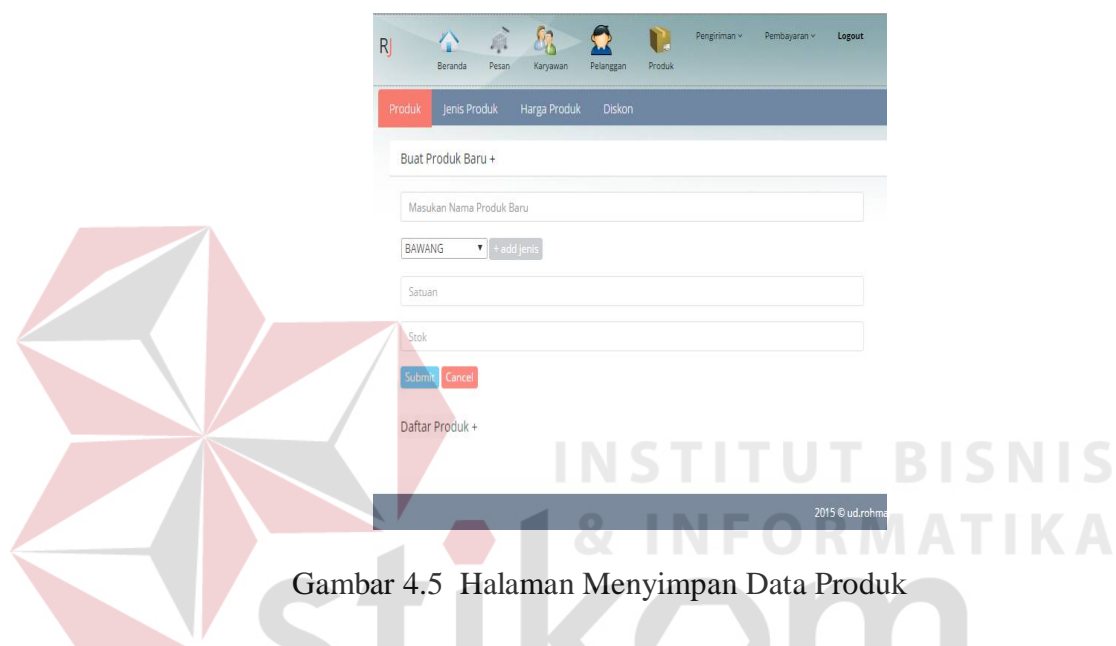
RJ Beranda Pesan Karyawan Pelanggan Produk Pengiriman ⌄ Pembayaran ⌄ Logout

Produk Jenis Produk Harga Produk Diskon

Buat Produk Baru +

Masukan Nama Produk Baru

BAWANG ▾ + add jenis

Satuan

Stok

Submit Cancel

Daftar Produk +

2015 © ud.rohma

INSTITUT BISNIS & INFORMATIKA

Gambar 4.5 Halaman Menyimpan Data Produk

stikom